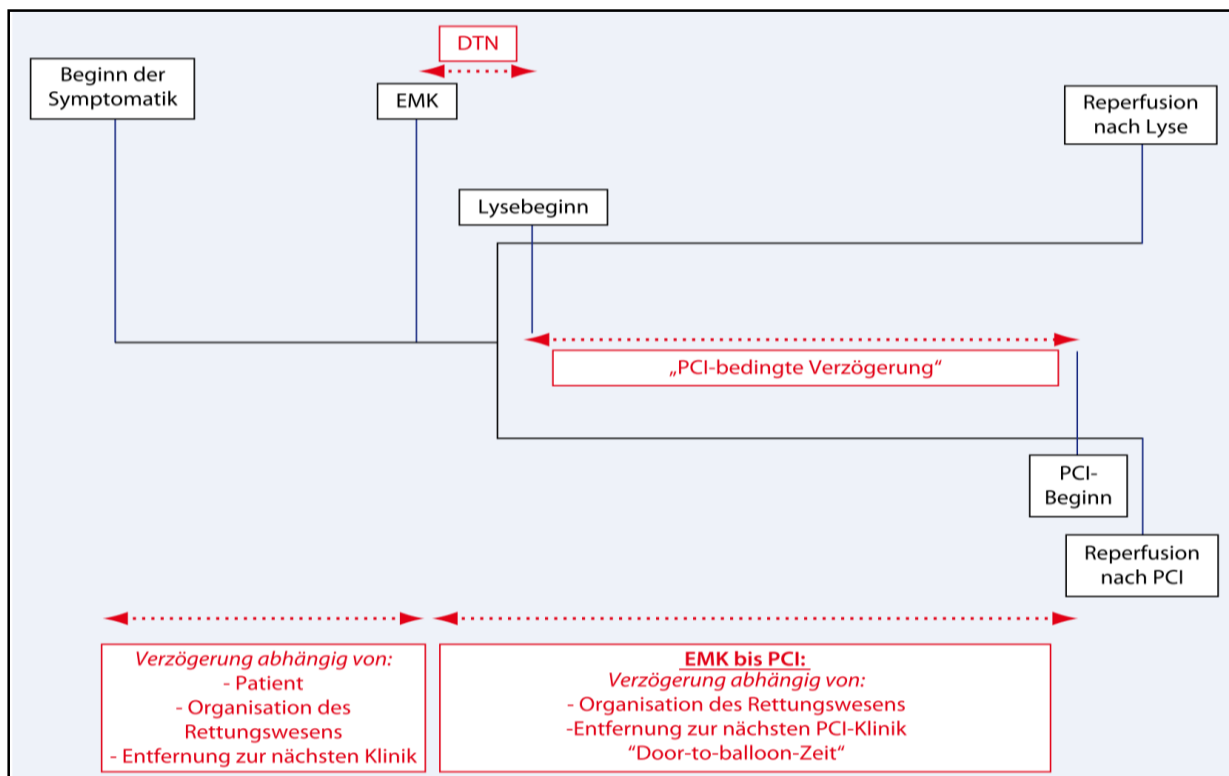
DTN

Beginn der Symptomatik

EMK

Reperfusion nach Lyse

Lysebeginn

„PCI-bedingte Verzögerung“

PCI-Beginn

Reperfusion nach PCI

Verzögerung abhängig von:
- Patient
- Organisation des Rettungswesens
- Entfernung zur nächsten Klinik

EMK bis PCI:
Verzögerung abhängig von:
- Organisation des Rettungswesens
-Entfernung zur nächsten PCI-Klinik
“Door-to-balloon-Zeit“